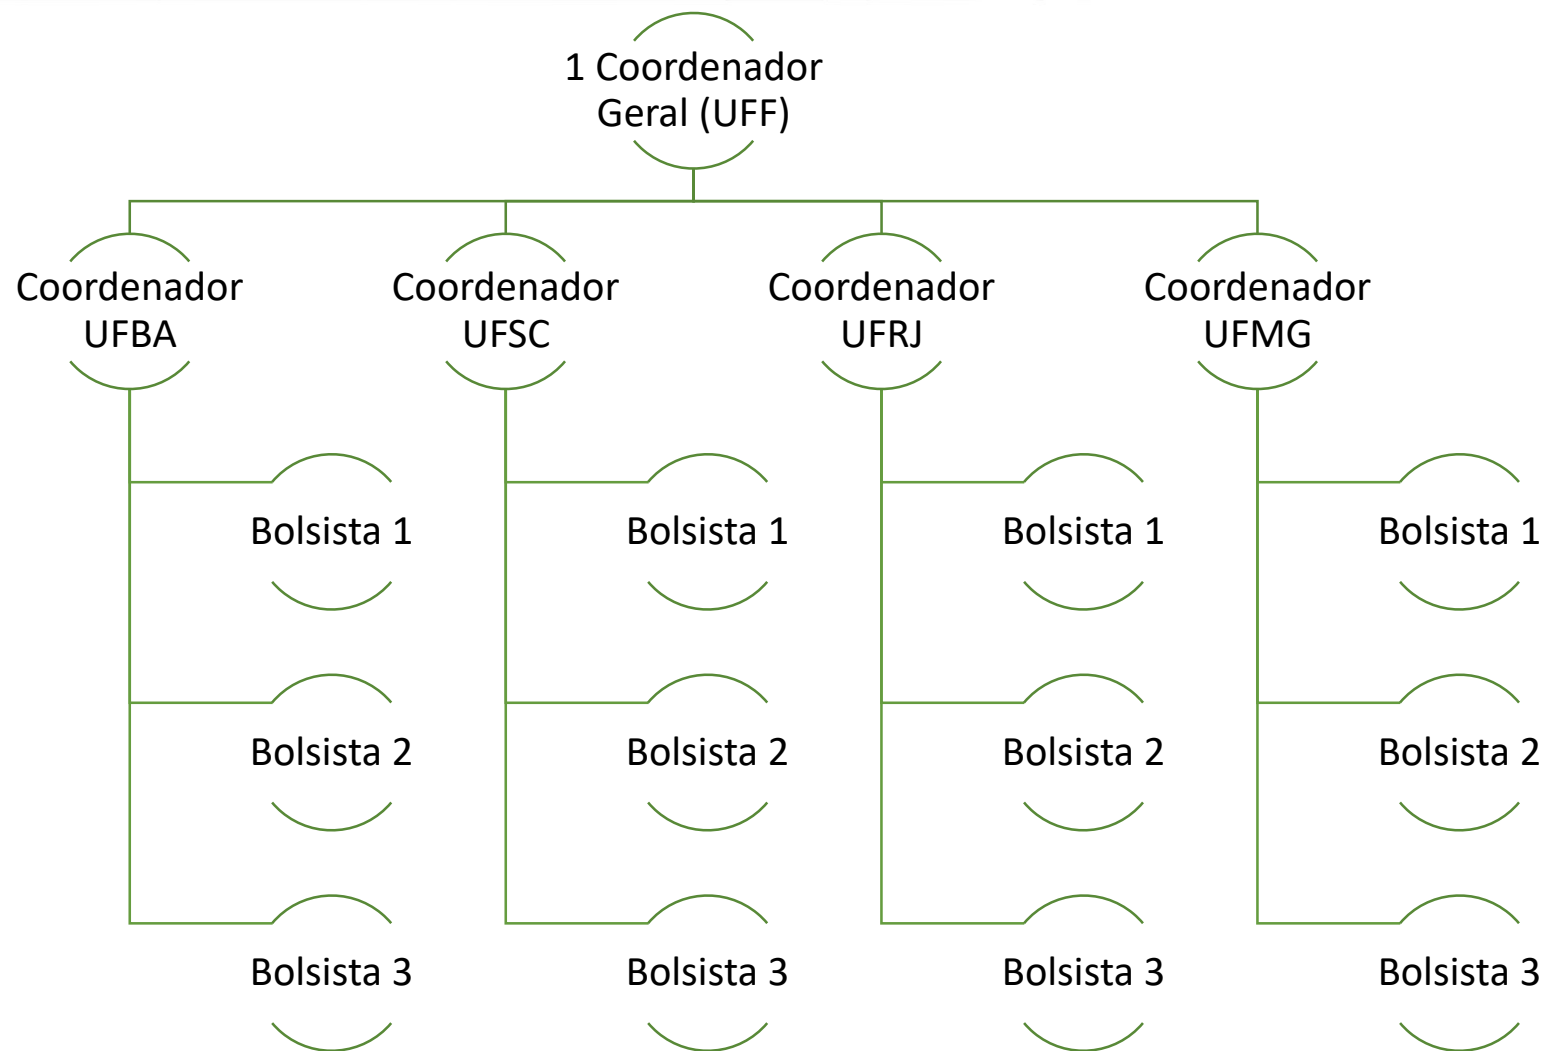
1 Coordenador Geral (UFF)

Coordenador UFBA

Bolsista 1

Bolsista 2

Bolsista 3

Coordenador UFSC

Bolsista 1

Bolsista 2

Bolsista 3

Coordenador UFRJ

Bolsista 1

Bolsista 2

Bolsista 3

Coordenador UFMG

Bolsista 1

Bolsista 2

Bolsista 3